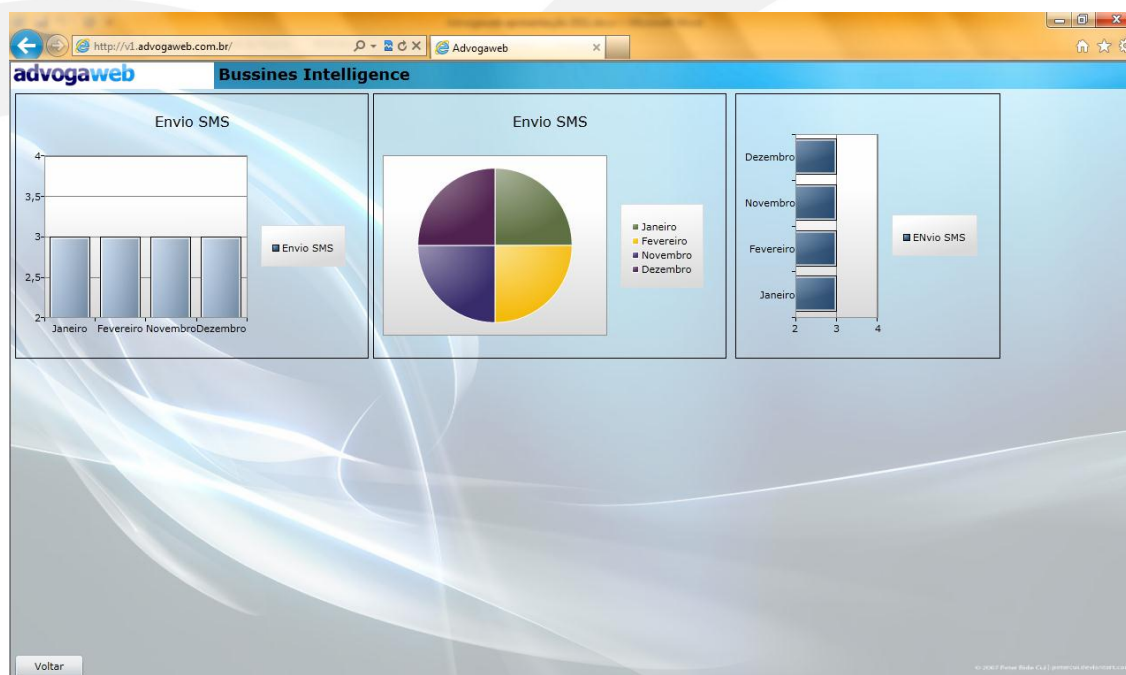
http://v1.advogaweb.com.br/

Advogaweb

advogaweb

Bussines Intelligence

Envio SMS

4
3,5
3
2,5
2

Janeiro Fevereiro Novembro Dezembro

Envio SMS

Envio SMS

Janeiro
Fevereiro
Novembro
Dezembro

Dezembro
Novembro
Fevereiro
Janeiro

2 3 4

ENvio SMS

Voltar

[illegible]